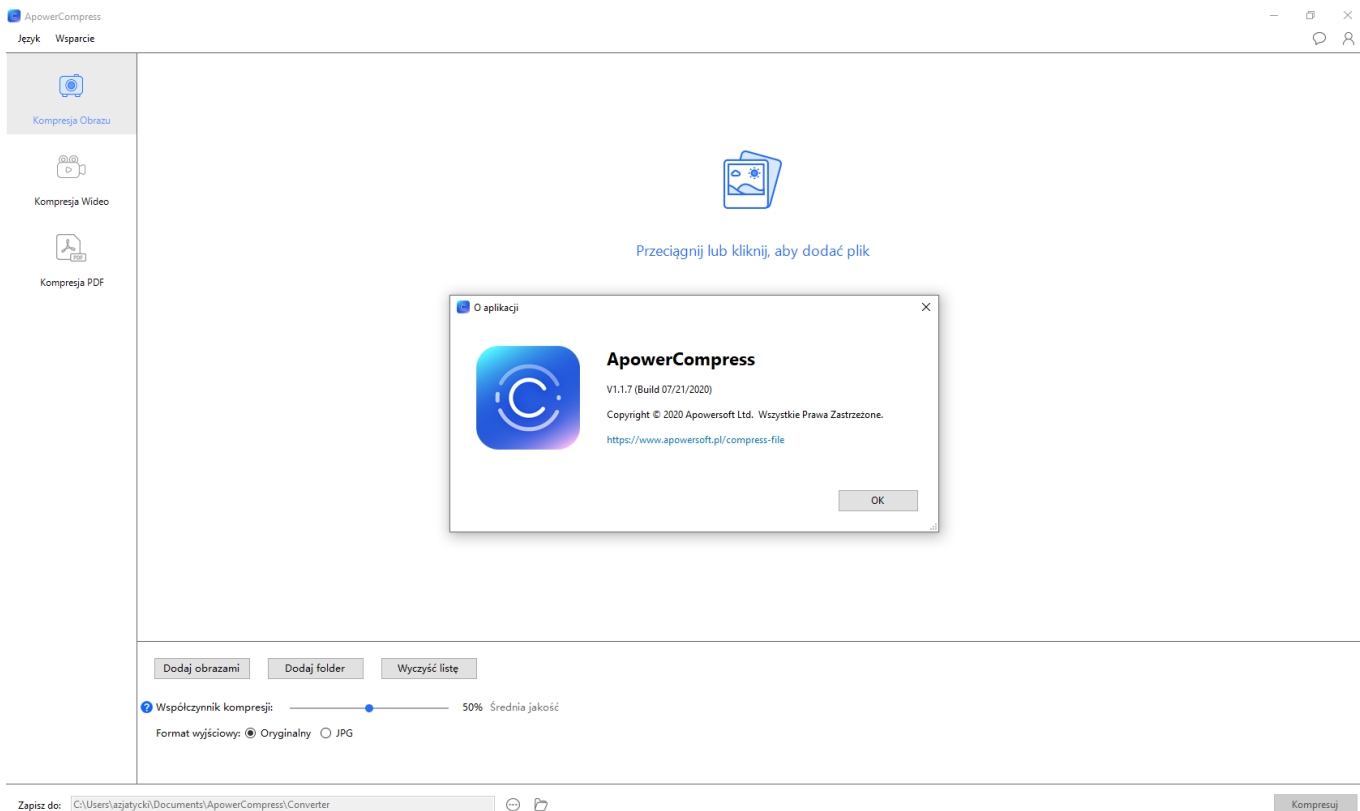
ApowerCompress

Język Wsparcie

Kompresja Obrazu

Kompresja Wideo

PDF

Kompresja PDF

Przeciągnij lub kliknij, aby dodać plik

O aplikacji

ApowerCompress

V1.1.7 (Build 07/21/2020)

Copyright © 2020 Apowersoft Ltd. Wszystkie Prawa Zastrzeżone.

https://www.apowersoft.pl/compress-file

OK

Dodaj obrazami Dodaj folder Wyczyść listę

Współczynnik kompresji: 50% Średnia jakość

Format wyjściowy: Oryginalny JPG

Zapisz do: C:\Users\azjatycki\Documents\ApowerCompress\Converter

Kompresuj